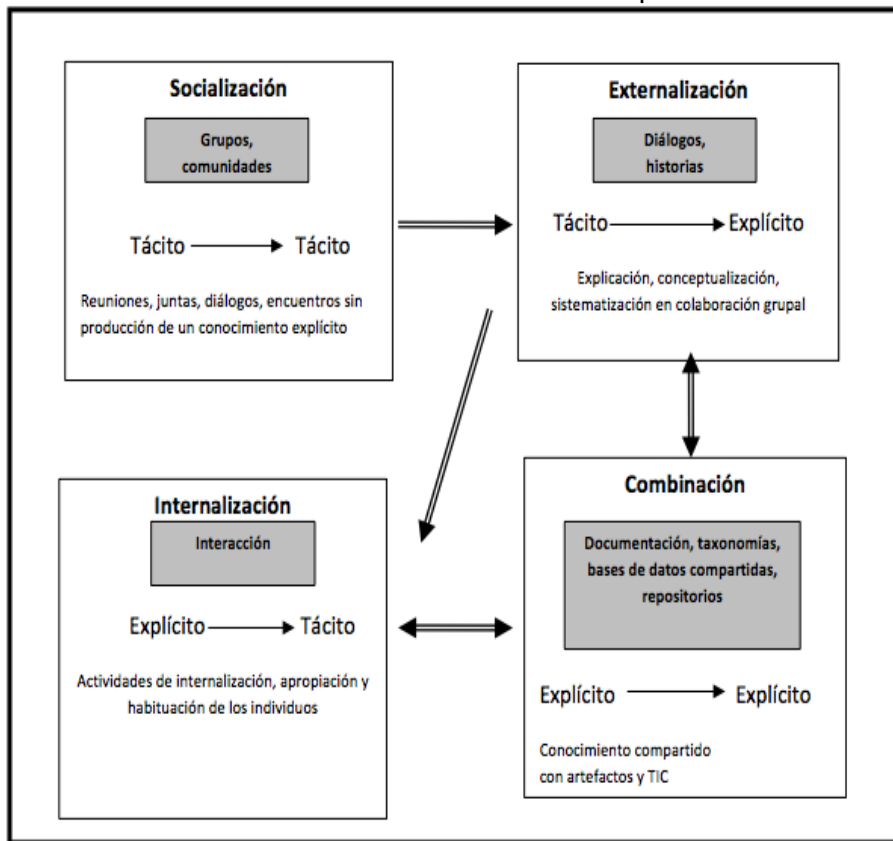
Socialización

Grupos, comunidades

Tácito → Tácito

Reuniones, juntas, diálogos, encuentros sin producción de un conocimiento explícito

Externalización

Diálogos, historias

Tácito → Explícito

Explicación, conceptualización, sistematización en colaboración grupal

Internalización

Interacción

Explícito → Tácito

Actividades de internalización, apropiación y habituación de los individuos

Combinación

Documentación, taxonomías, bases de datos compartidas, repositorios

Explícito → Explícito

Conocimiento compartido con artefactos y TIC